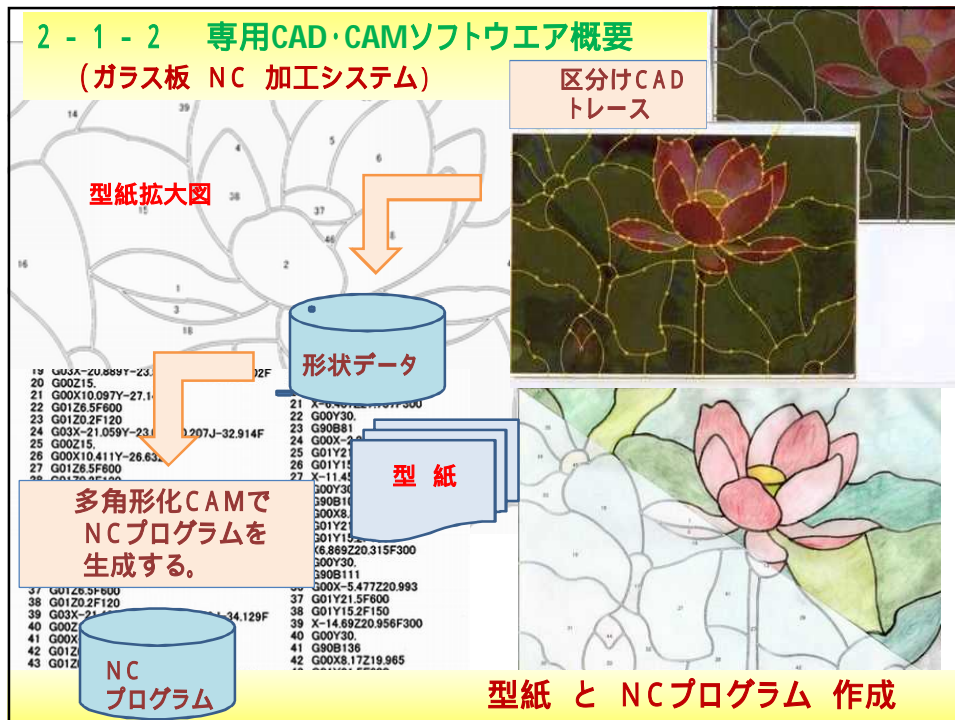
2－1－2　専用CAD･CAMソフトウエア概要

（ガラス板　NC　加工システム）

区分けCAD
トレース

型紙拡大図

39
14
4
5
6
38
37
46
16
2
1
3
18

形状データ

19　G03X-20.889Y-23.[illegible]02F
20　G00Z15.
21　G00X10.097Y-27.1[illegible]
22　G01Z6.5F600
23　G01Z0.2F120
24　G03X-21.059Y-23.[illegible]0.207J-32.914F
25　G00Z15.
26　G00X10.411Y-26.63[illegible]
27　G01Z6.5F600

21　X-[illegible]
22　G00Y30.
23　G90B81
24　G00X-2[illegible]
25　G01Y2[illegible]
26　G01Y15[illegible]
27　X-11.4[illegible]
G00Y30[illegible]
G90B10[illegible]
G00X8.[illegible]
G01Y2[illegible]
G01Y15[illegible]
X6.869Z20.315F300
G00Y30.
G90B111
G00X-5.477Z20.993
37　G01Y21.5F600
38　G01Y15.2F150
39　X-14.69Z20.956F300
40　G00Y30.
41　G90B136
42　G00X8.17Z19.965

型　紙

多角形化CAMで
NCプログラムを
生成する。

37　G01Z6.5F600
38　G01Z0.2F120
39　G03X-2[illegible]34.129F
40　G00Z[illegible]
41　G00X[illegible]
42　G01Z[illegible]
43　G01Z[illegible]

NC
プログラム

型紙　と　NCプログラム　作成